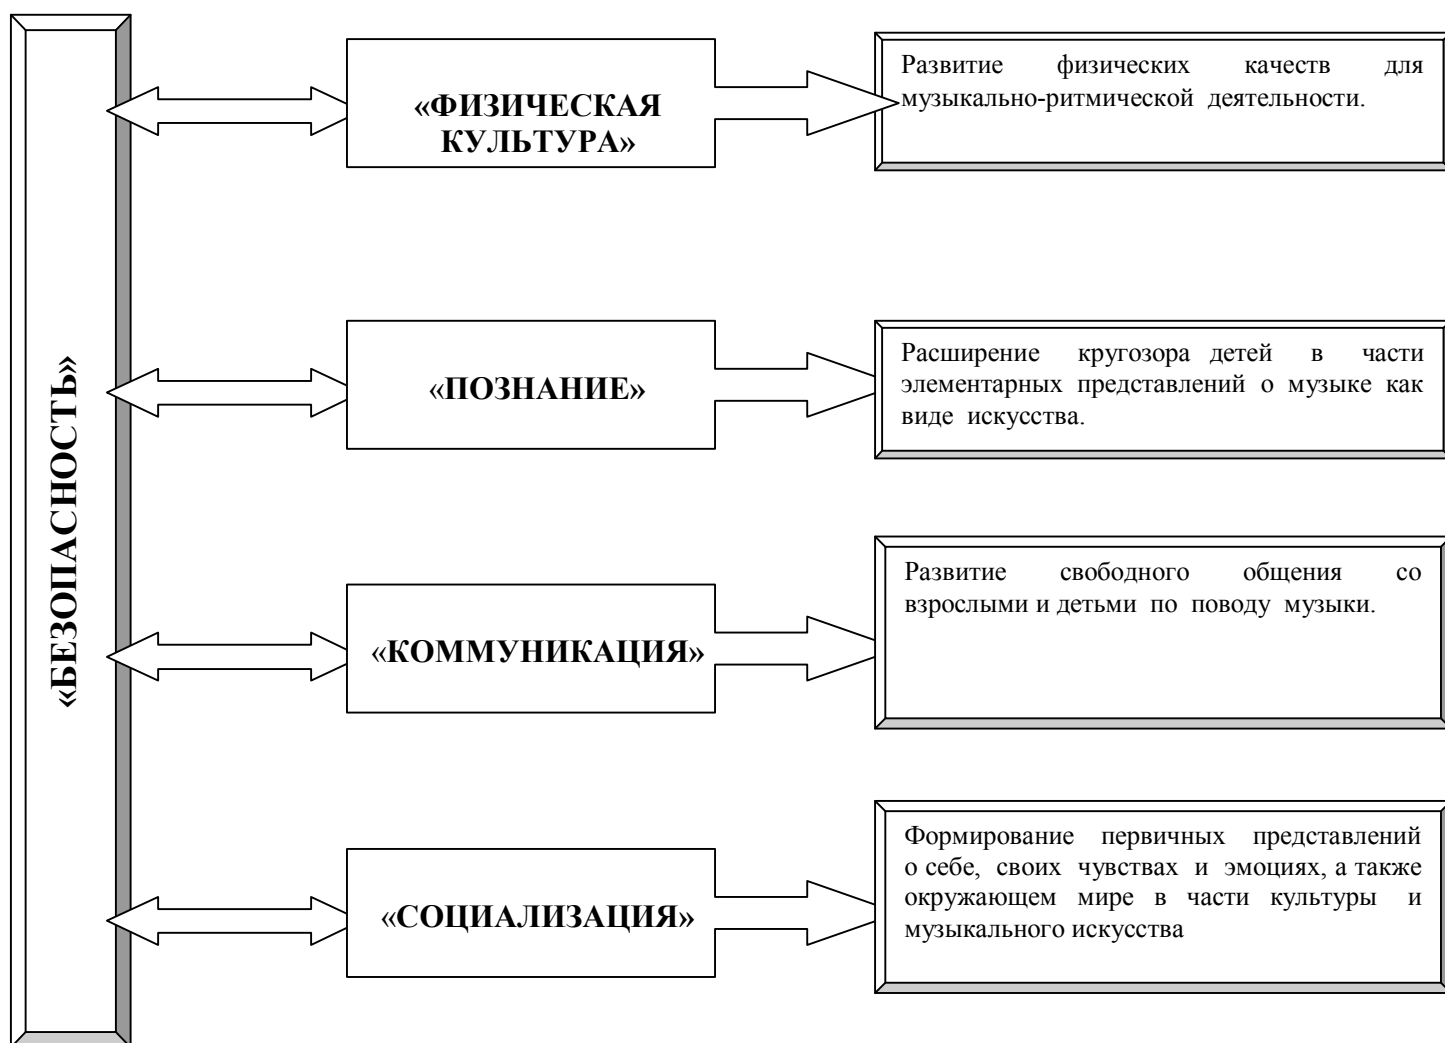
«БЕЗОПАСНОСТЬ»

«ФИЗИЧЕСКАЯ КУЛЬТУРА»

Развитие физических качеств для музыкально-ритмической деятельности.

«ПОЗНАНИЕ»

Расширение кругозора детей в части элементарных представлений о музыке как виде искусства.

«КОММУНИКАЦИЯ»

Развитие свободного общения со взрослыми и детьми по поводу музыки.

«СОЦИАЛИЗАЦИЯ»

Формирование первичных представлений о себе, своих чувствах и эмоциях, а также окружающем мире в части культуры и музыкального искусства